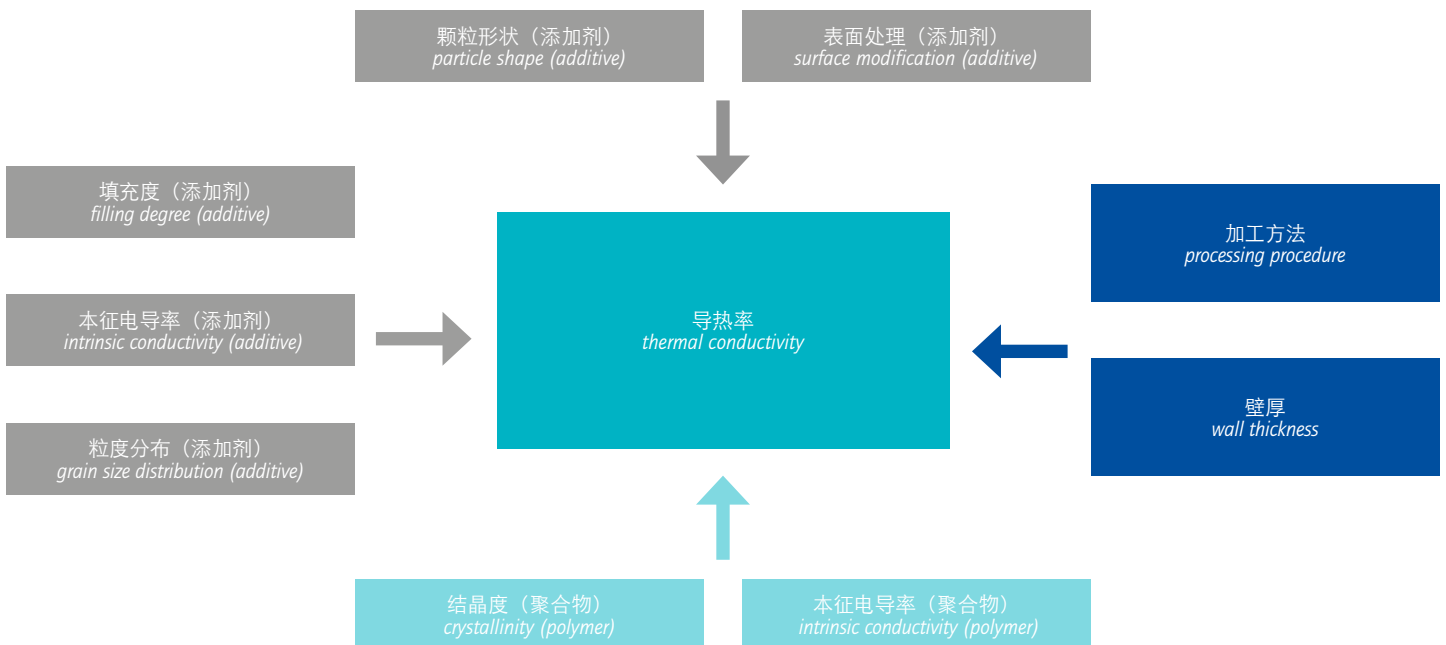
颗粒形状（添加剂）
particle shape (additive)

表面处理（添加剂）
surface modification (additive)

填充度（添加剂）
filling degree (additive)

本征电导率（添加剂）
intrinsic conductivity (additive)

粒度分布（添加剂）
grain size distribution (additive)

导热率
thermal conductivity

加工方法
processing procedure

壁厚
wall thickness

结晶度（聚合物）
crystallinity (polymer)

本征电导率（聚合物）
intrinsic conductivity (polymer)